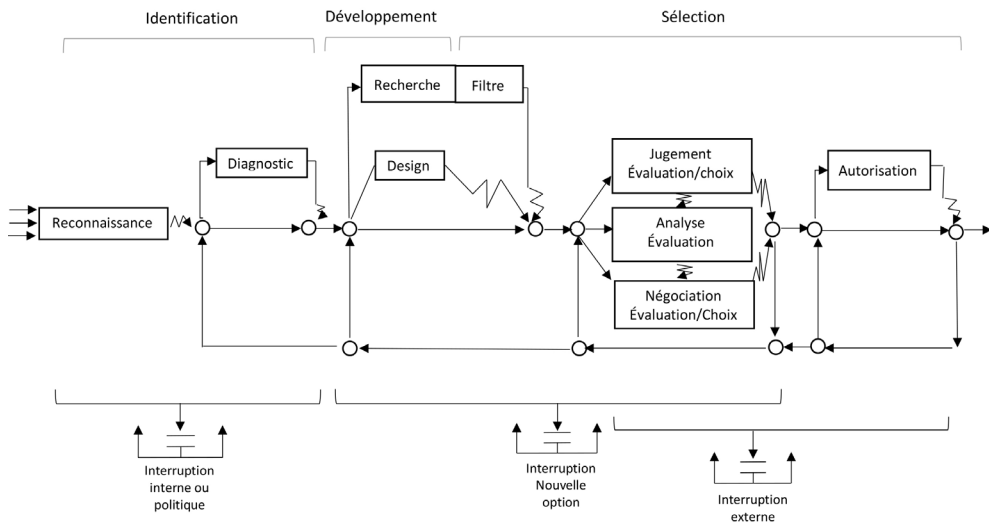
Identification

Développement

Sélection

Recherche

Filtre

Diagnostic

Design

Jugement
Évaluation/choix

Autorisation

Reconnaissance

Analyse
Évaluation

Négociation
Évaluation/Choix

Interruption
interne ou
politique

Interruption
Nouvelle
option

Interruption
externe